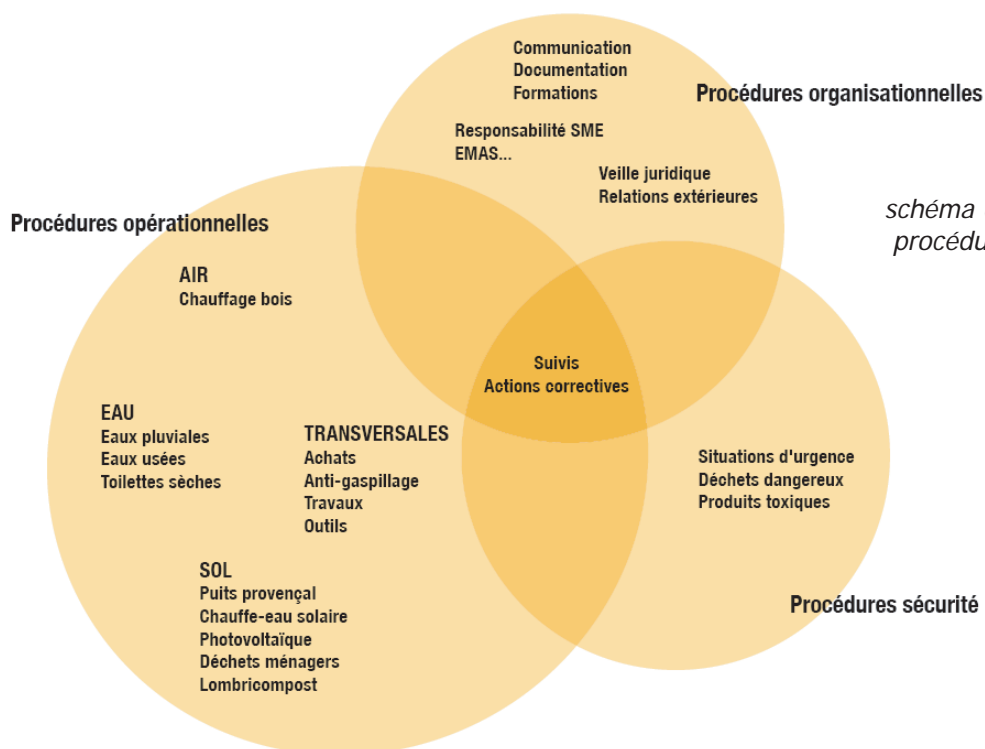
Communication
Documentation
Formations

Procédures organisationnelles

Responsabilité SME
EMAS...

Veille juridique
Relations extérieures

schéma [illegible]
procédu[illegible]

Procédures opérationnelles

AIR
Chauffage bois

Suivis
Actions correctives

EAU
Eaux pluviales
Eaux usées
Toilettes sèches

TRANSVERSALES
Achats
Anti-gaspillage
Travaux
Outils

Situations d'urgence
Déchets dangereux
Produits toxiques

SOL
Puits provençal
Chauffe-eau solaire
Photovoltaïque
Déchets ménagers
Lombricompost

Procédures sécurité